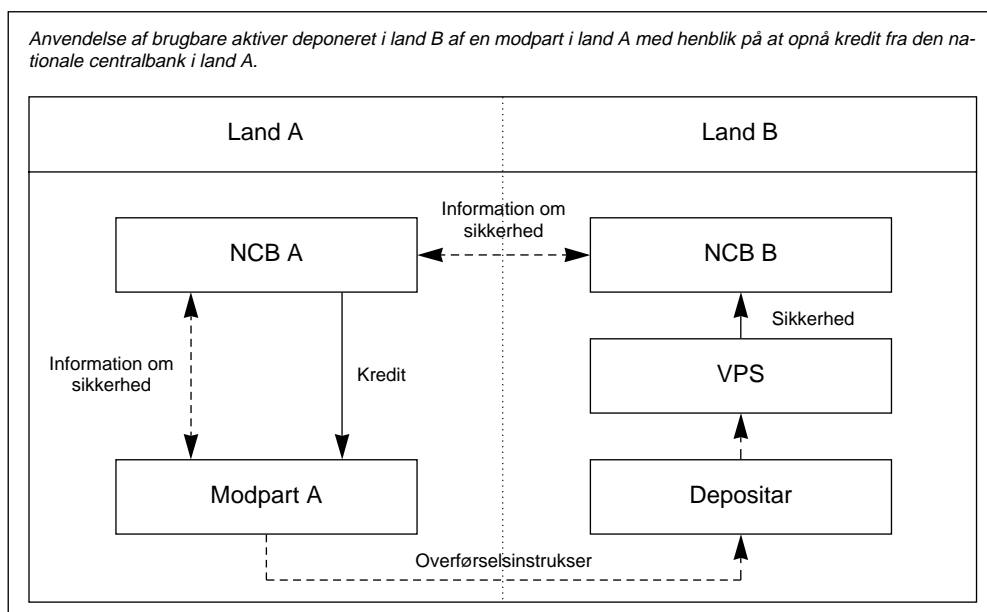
Anvendelse af brugbare aktiver deponeret i land B af en modpart i land A med henblik på at opnå kredit fra den nationale centralbank i land A.

Land A

Land B

Information om sikkerhed

NCB A

NCB B

Sikkerhed

Information om sikkerhed

Kredit

VPS

Modpart A

Depositar

Overførselsinstrukser